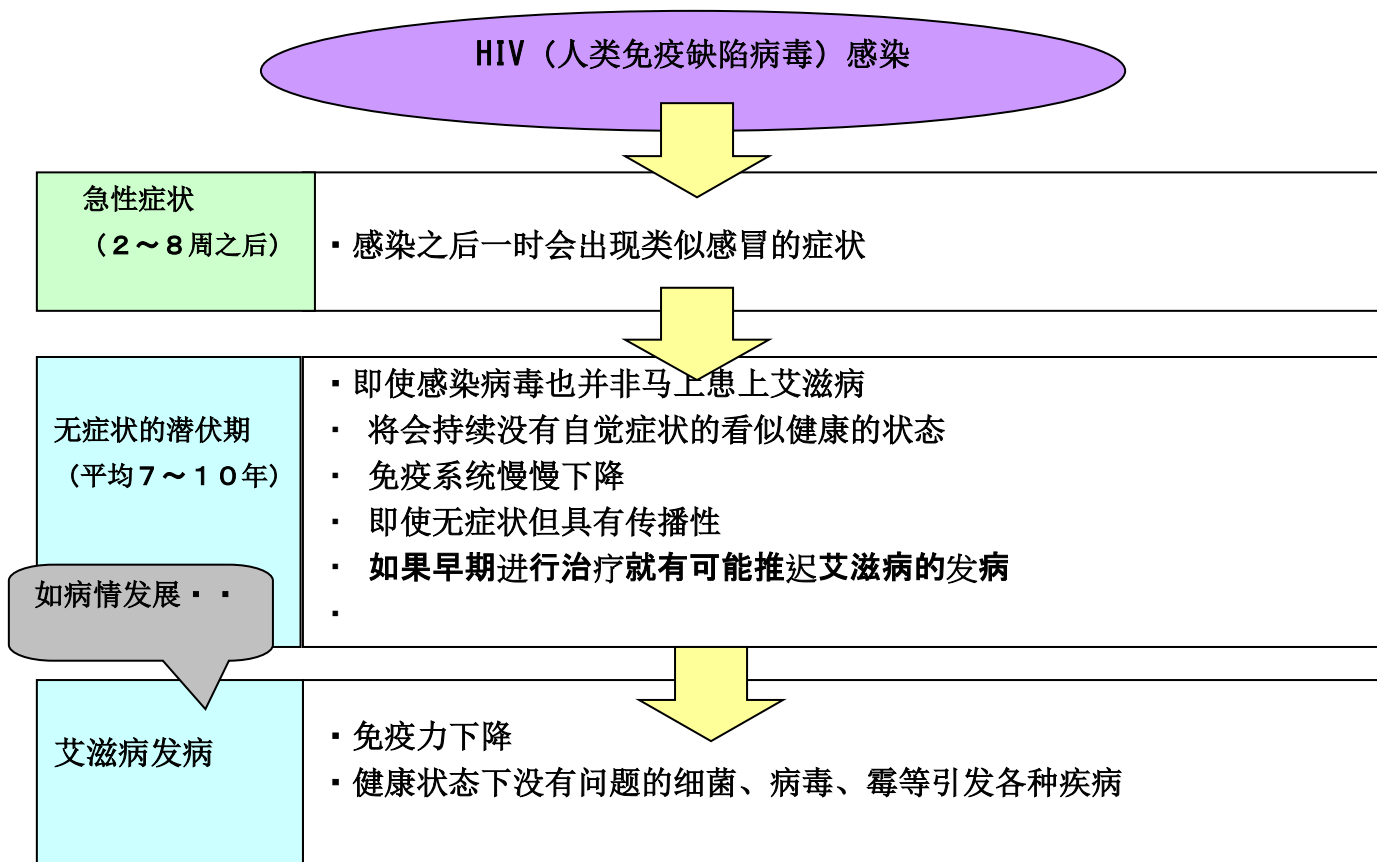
HIV（人类免疫缺陷病毒）感染

急性症状
（２～８周之后）

・感染之后一时会出现类似感冒的症状

无症状的潜伏期
（平均７～１０年）

・即使感染病毒也并非马上患上艾滋病
・ 将会持续没有自觉症状的看似健康的状态
・ 免疫系统慢慢下降
・ 即使无症状但具有传播性
・ 如果早期进行治疗就有可能推迟艾滋病的发病
・

如病情发展・・

艾滋病发病

・免疫力下降
・健康状态下没有问题的细菌、病毒、霉等引发各种疾病